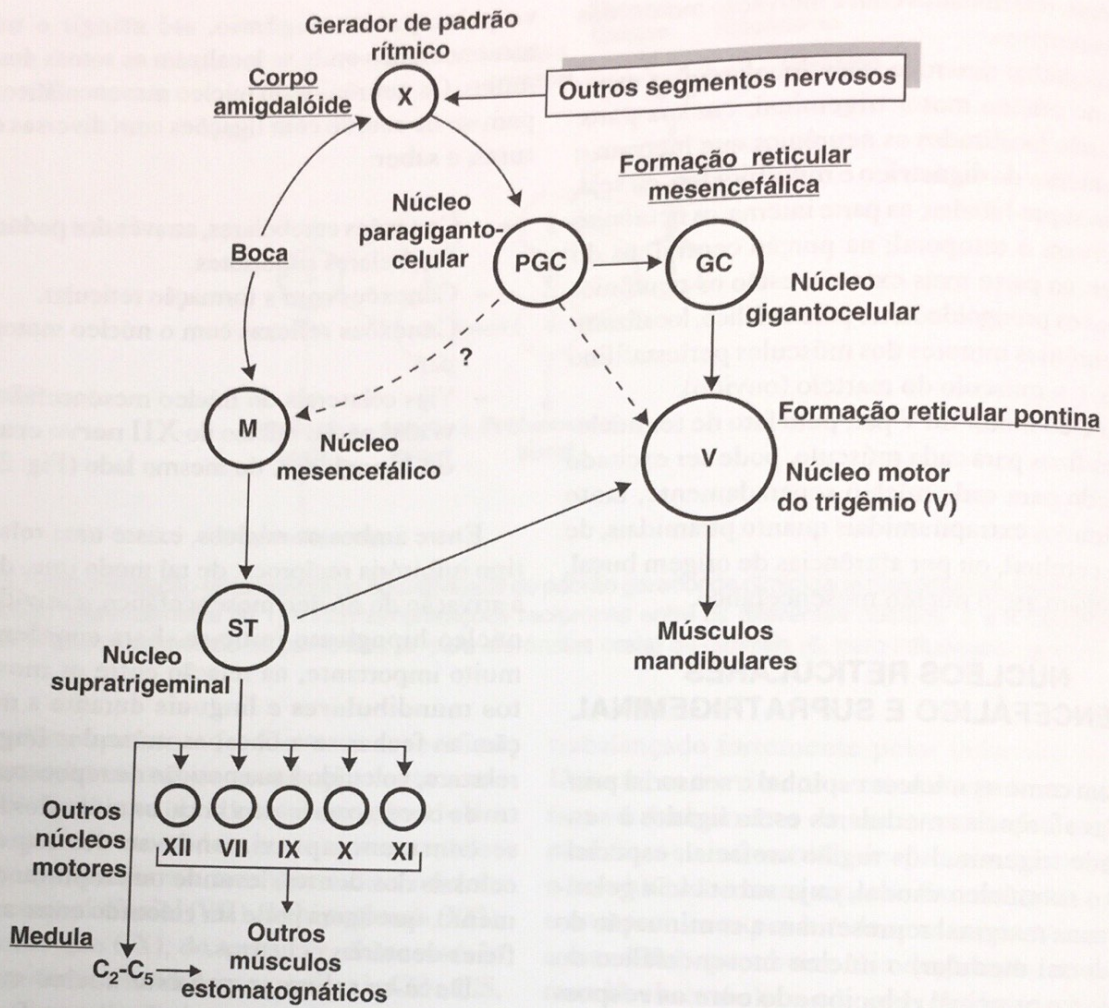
Gerador de padrão rítmico

Corpo amigdalóide

X

Outros segmentos nervosos

Formação reticular mesencefálica

Núcleo paragiganto-celular

Boca

PGC

GC

Núcleo gigantocelular

?

M

Núcleo mesencefálico

Formação reticular pontina

V

Núcleo motor do trigêmio (V)

ST

Núcleo supratrigeminal

Músculos mandibulares

Outros núcleos motores

XII

VII

IX

X

XI

Medula

$C_2$-$C_5$

Outros músculos estomatognáticos